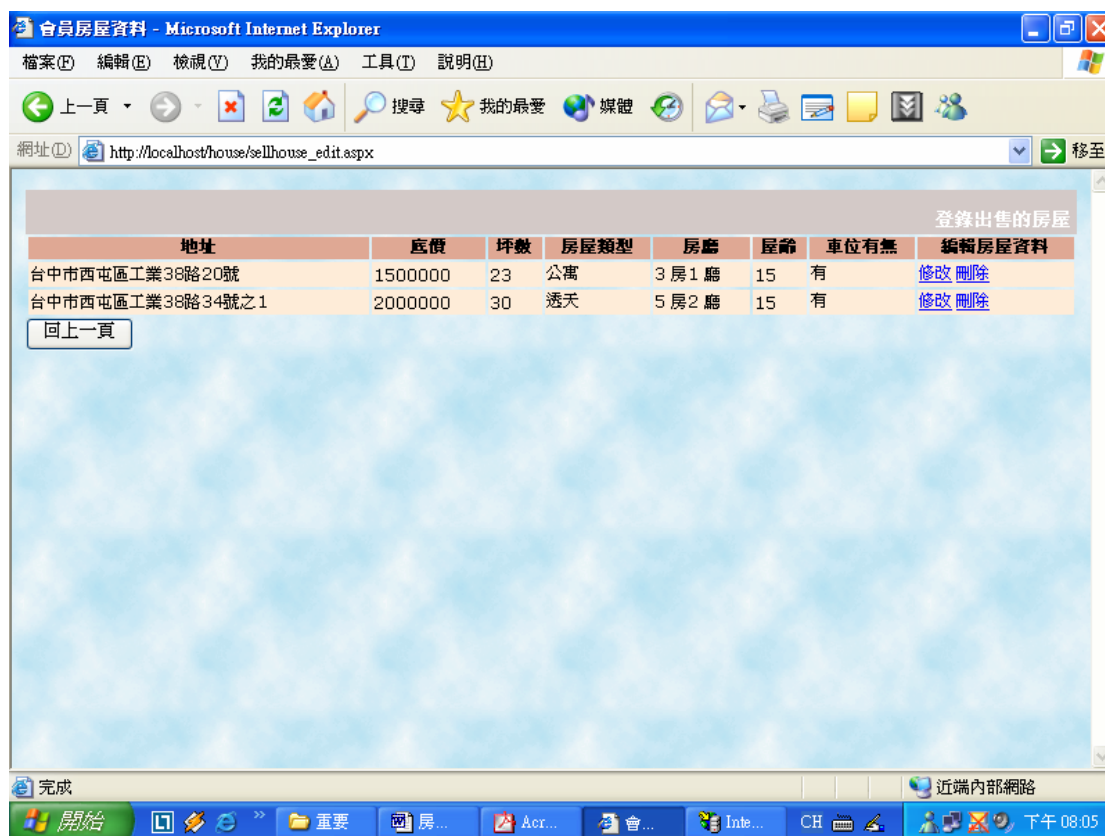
會員房屋資料 - Microsoft Internet Explorer

檔案(F) 編輯(E) 檢視(V) 我的最愛(A) 工具(T) 說明(H)

上一頁 搜尋 我的最愛 媒體

網址(D) http://localhost/house/sellhouse_edit.aspx 移至

登錄出售的房屋

| 地址 | 底價 | 坪數 | 房屋類型 | 房廳 | 屋齡 | 車位有無 | 編輯房屋資料 |
|---|---|---|---|---|---|---|---|
| 台中市西屯區工業38路20號 | 1500000 | 23 | 公寓 | 3房1廳 | 15 | 有 | 修改 刪除 |
| 台中市西屯區工業38路34號之1 | 2000000 | 30 | 透天 | 5房2廳 | 15 | 有 | 修改 刪除 |

回上一頁

完成 近端內部網路

開始 重要 房... Acr... 會... Inte... CH 下午 08:05